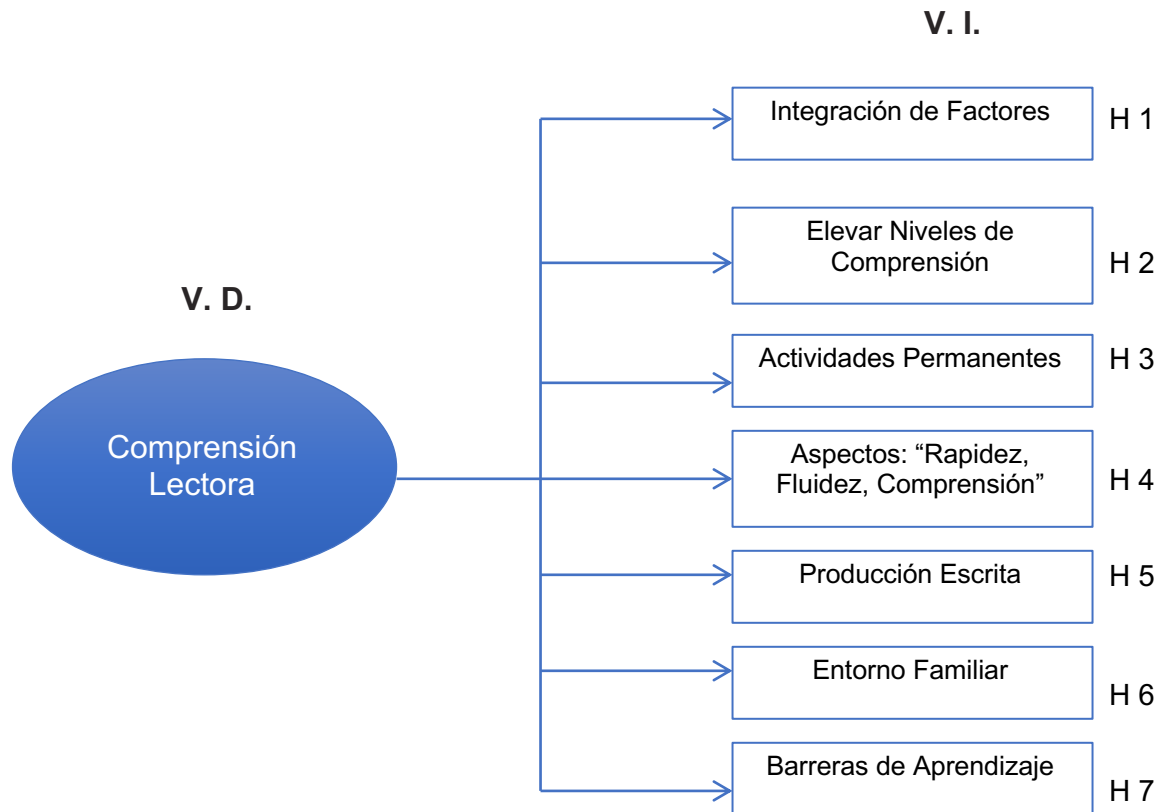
V. I.

V. D.

Comprensión Lectora

Integración de Factores H 1

Elevar Niveles de Comprensión H 2

Actividades Permanentes H 3

Aspectos: “Rapidez, Fluidez, Comprensión” H 4

Producción Escrita H 5

Entorno Familiar H 6

Barreras de Aprendizaje H 7